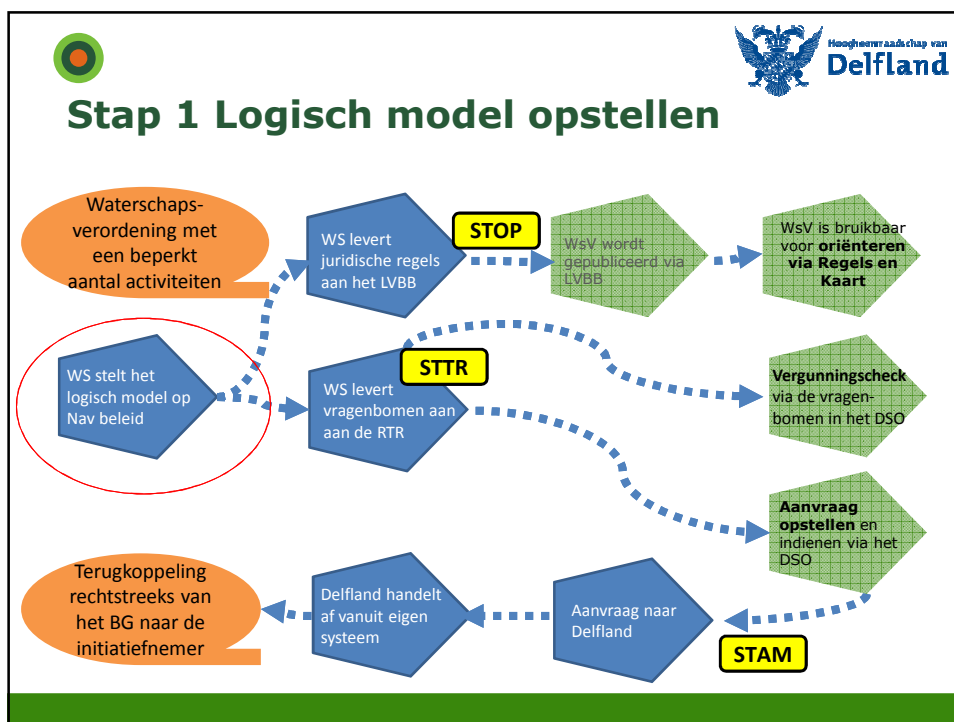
Hoogheemraadschap van Delfland

Stap 1 Logisch model opstellen

Waterschapsverordening met een beperkt aantal activiteiten

WS levert juridische regels aan het LVBB

STOP

WsV wordt gepubliceerd via LVBB

WsV is bruikbaar voor oriënteren via Regels en Kaart

WS stelt het logisch model op Nav beleid

STTR

WS levert vragenbomen aan aan de RTR

Vergunningscheck via de vragenbomen in het DSO

Aanvraag opstellen en indienen via het DSO

Terugkoppeling rechtstreeks van het BG naar de initiatiefnemer

Delfland handelt af vanuit eigen systeem

Aanvraag naar Delfland

STAM